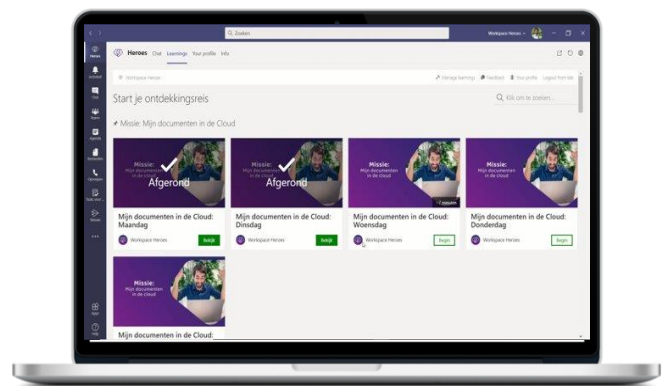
Zoeken

Workspace Heroes

Heroes

Heroes Chat Learnings Your profile Info

Workspace Heroes

Manage learnings Feedback Your profile Logout from site

Start je ontdekkingsreis

Klik om te zoeken...

Missie: Mijn documenten in de Cloud

Missie: Mijn documenten in de cloud

Afgerond

Missie: Mijn documenten in de cloud

Afgerond

Missie: Mijn documenten in de cloud

Missie: Mijn documenten in de cloud

Mijn documenten in de Cloud: Maandag

Workspace Heroes

Bekijk

Mijn documenten in de Cloud: Dinsdag

Workspace Heroes

Bekijk

Mijn documenten in de Cloud: Woensdag

Workspace Heroes

Begin

Mijn documenten in de Cloud: Donderdag

Workspace Heroes

Begin

Missie: Mijn documenten in de cloud

Mijn documenten in de Cloud: